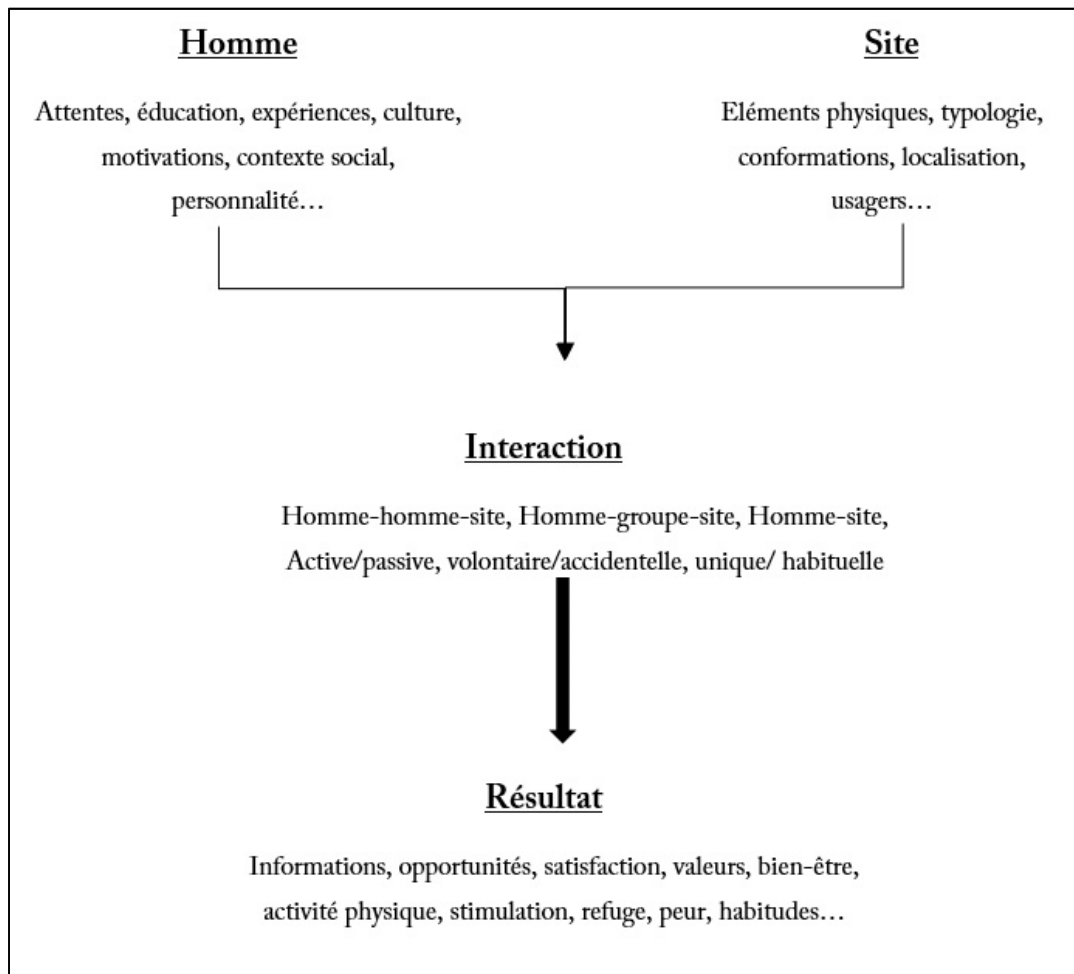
Homme

Attentes, éducation, expériences, culture, motivations, contexte social, personnalité…

Site

Eléments physiques, typologie, conformations, localisation, usagers…

Interaction

Homme-homme-site, Homme-groupe-site, Homme-site, Active/passive, volontaire/accidentelle, unique/ habituelle

Résultat

Informations, opportunités, satisfaction, valeurs, bien-être, activité physique, stimulation, refuge, peur, habitudes…